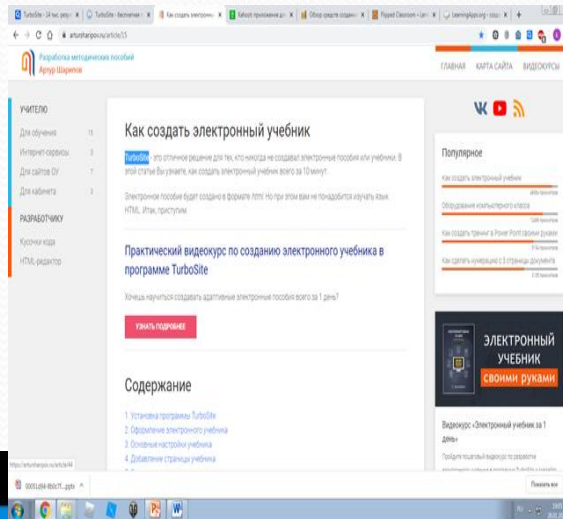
TurboSite - 14 тыс. резу | TurboSite - бесплатная | Как создать электронны | Kahoot: приложение для | Обзор средств создани | Flipped Classroom - Lea | LearningApps.org - созд

artursharipov.ru/article/15

Разработка методических пособий
Артур Шарипов

ГЛАВНАЯ КАРТА САЙТА ВИДЕОКУРСЫ

УЧИТЕЛЮ
Для обучения 15
Интернет-сервисы 9
Для сайтов ОУ 7
Для кабинета 3

РАЗРАБОТЧИКУ
Кусочки кода
HTML-редактор

Как создать электронный учебник

TurboSite - это отличное решение для тех, кто никогда не создавал электронные пособия или учебники. В этой статье Вы узнаете, как создать электронный учебник всего за 10 минут.

Электронное пособие будет создано в формате html. Но при этом вам не понадобится изучать язык HTML. Итак, приступим.

Практический видеокурс по созданию электронного учебника в программе TurboSite

Хочешь научиться создавать адаптивные электронные пособия всего за 1 день?

УЗНАТЬ ПОДРОБНЕЕ

Содержание

1. Установка программы TurboSite
2. Оформление электронного учебника
3. Основные настройки учебника
4. Добавление страницы учебника

Популярное

Как создать электронный учебник
Оборудование компьютерного класса
Как создать тренинг в Power Point своими руками
Как сделать нумерацию с 3 страницы документа

ЭЛЕКТРОННЫЙ УЧЕБНИК своими руками

Видеокурс «Электронный учебник за 1 день»

https://arturshanpov.ru/article/44

0001d94-8b0c7f....pptx

Показать все